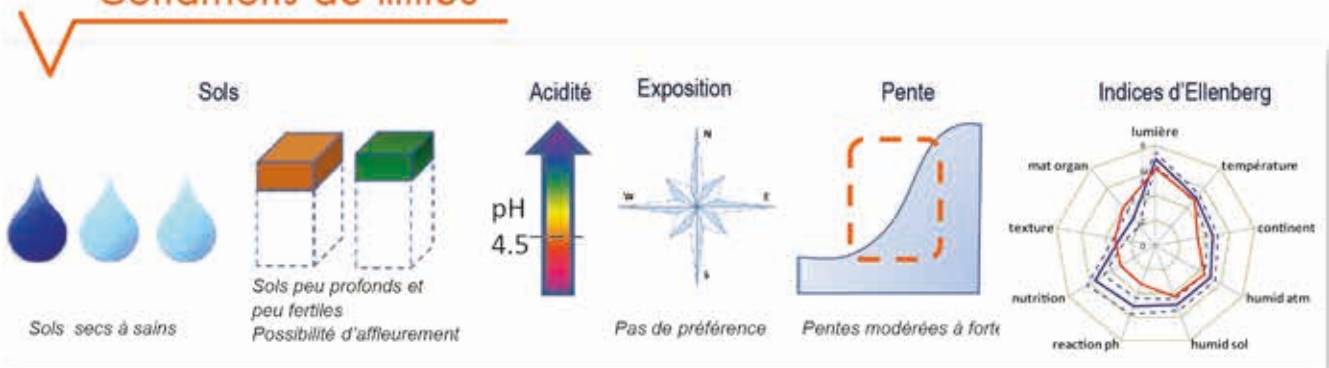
Conditions de milieu

Sols

Sols secs à sains

Sols peu profonds et peu fertiles
Possibilité d'affleurement

Acidité

pH
4.5

Exposition

N
W
E
S

Pas de préférence

Pente

Pentes modérées à forte

Indices d'Ellenberg

lumière
température
continent
humid atm
humid sol
reaction ph
nutrition
texture
mat organ